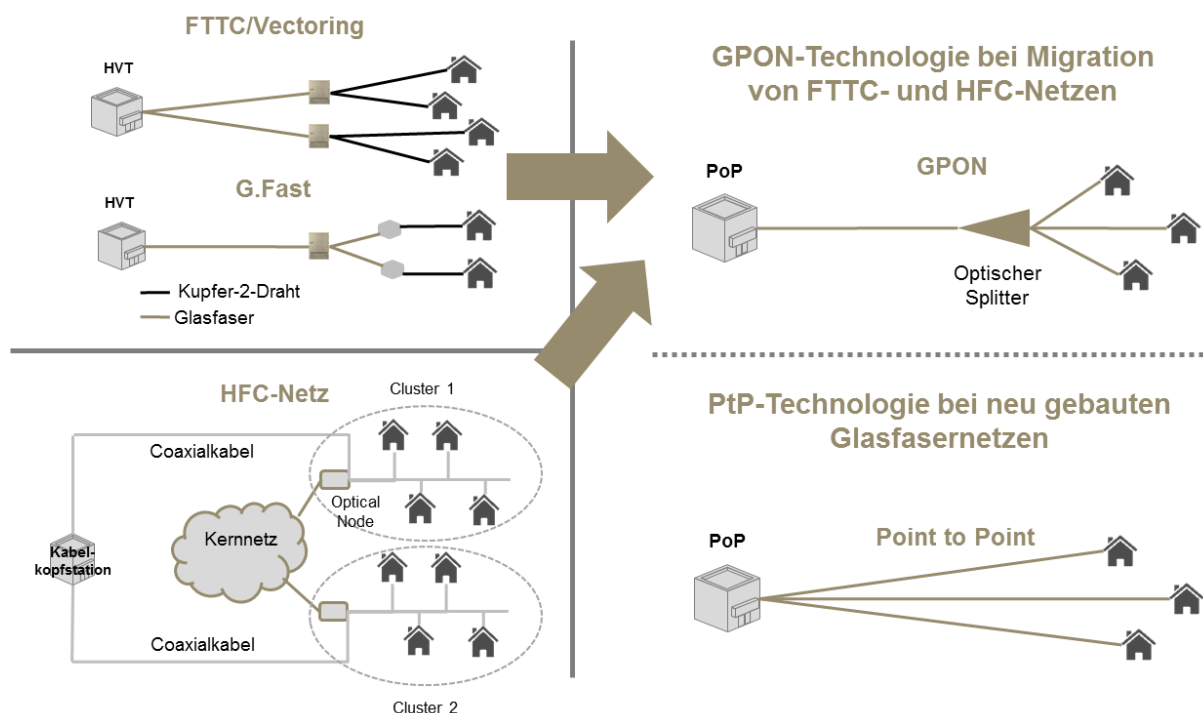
FTTC/Vectoring

HVT

G.Fast

HVT

Kupfer-2-Draht
Glasfaser

HFC-Netz

Cluster 1

Coaxialkabel

Optical Node

Kernnetz

Kabelkopfstation

Coaxialkabel

Cluster 2

GPON-Technologie bei Migration von FTTC- und HFC-Netzen

PoP

GPON

Optischer Splitter

PtP-Technologie bei neu gebauten Glasfasernetzen

PoP

Point to Point